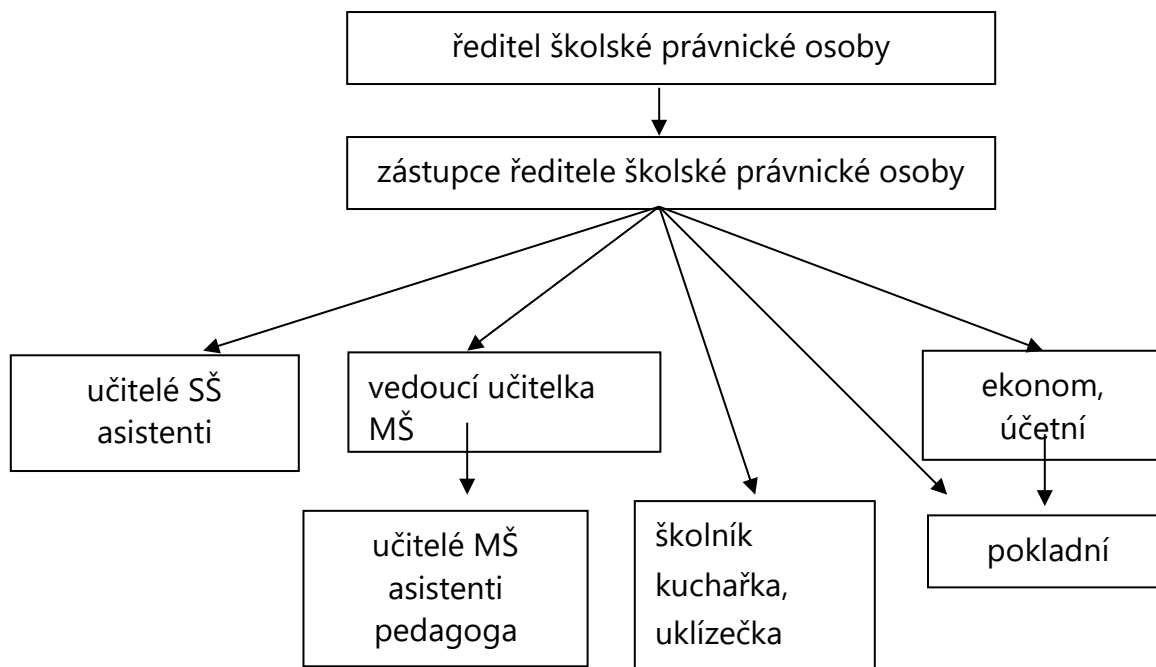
ředitel školské právnické osoby

zástupce ředitele školské právnické osoby

učitelé SŠ
asistenti

vedoucí učitelka MŠ

ekonom, účetní

učitelé MŠ
asistenti pedagoga

školník
kuchařka, uklízečka

pokladní